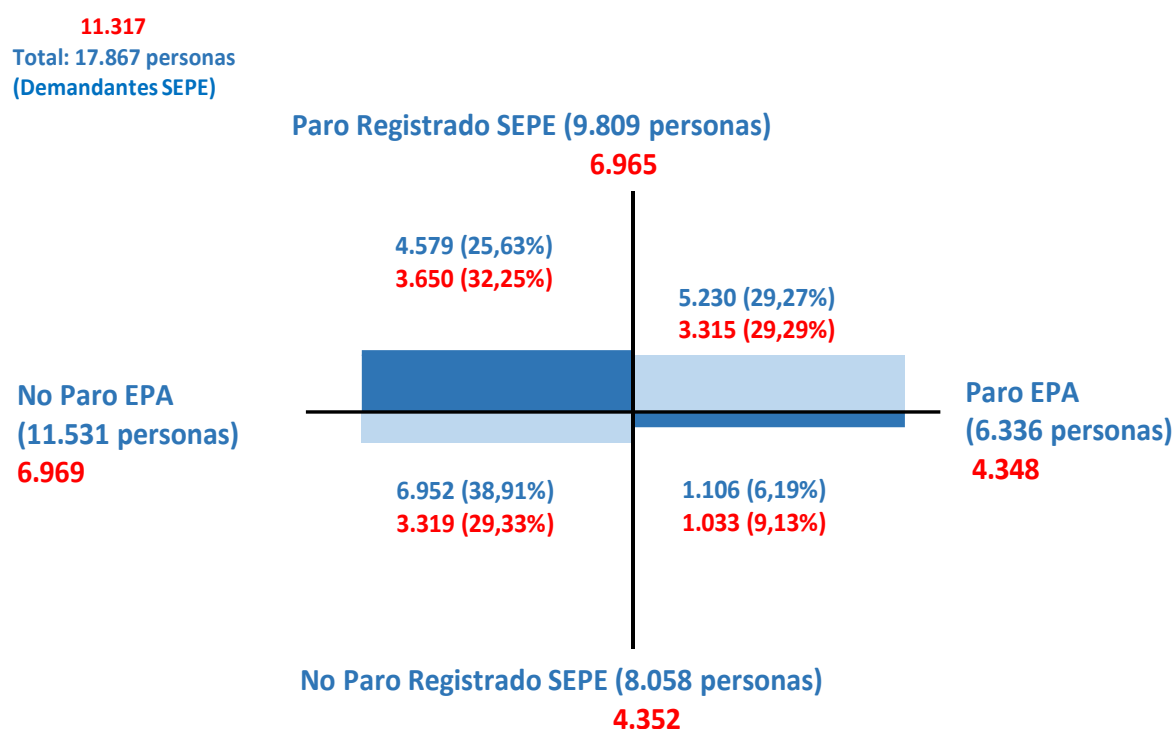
11.317
Total: 17.867 personas
(Demandantes SEPE)

Paro Registrado SEPE (9.809 personas)
6.965

4.579 (25,63%)
3.650 (32,25%)

5.230 (29,27%)
3.315 (29,29%)

No Paro EPA
(11.531 personas)
6.969

Paro EPA
(6.336 personas)
4.348

6.952 (38,91%)
3.319 (29,33%)

1.106 (6,19%)
1.033 (9,13%)

No Paro Registrado SEPE (8.058 personas)
4.352